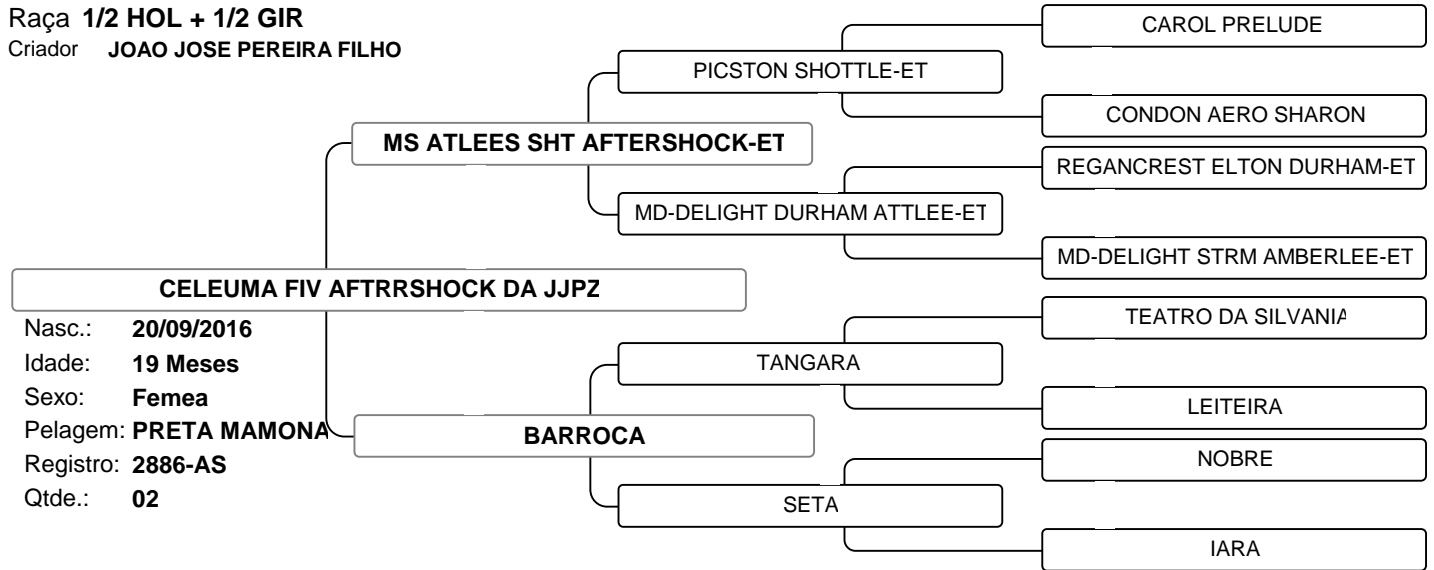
Raça 1/2 HOL + 1/2 GIR
Criador JOAO JOSE PEREIRA FILHO

CAROL PRELUDE
PICSTON SHOTTLE-ET
CONDON AERO SHARON
MS ATLEES SHT AFTERSHOCK-ET
REGANCREST ELTON DURHAM-ET
MD-DELIGHT DURHAM ATTLEE-ET
MD-DELIGHT STRM AMBERLEE-ET

CELEUMA FIV AFTRRSHOCK DA JJPZ

Nasc.: 20/09/2016
Idade: 19 Meses
Sexo: Femea
Pelagem: PRETA MAMONA
Registro: 2886-AS
Qtde.: 02

TEATRO DA SILVANIA
TANGARA
LEITEIRA
BARROCA
NOBRE
SETA
IARA